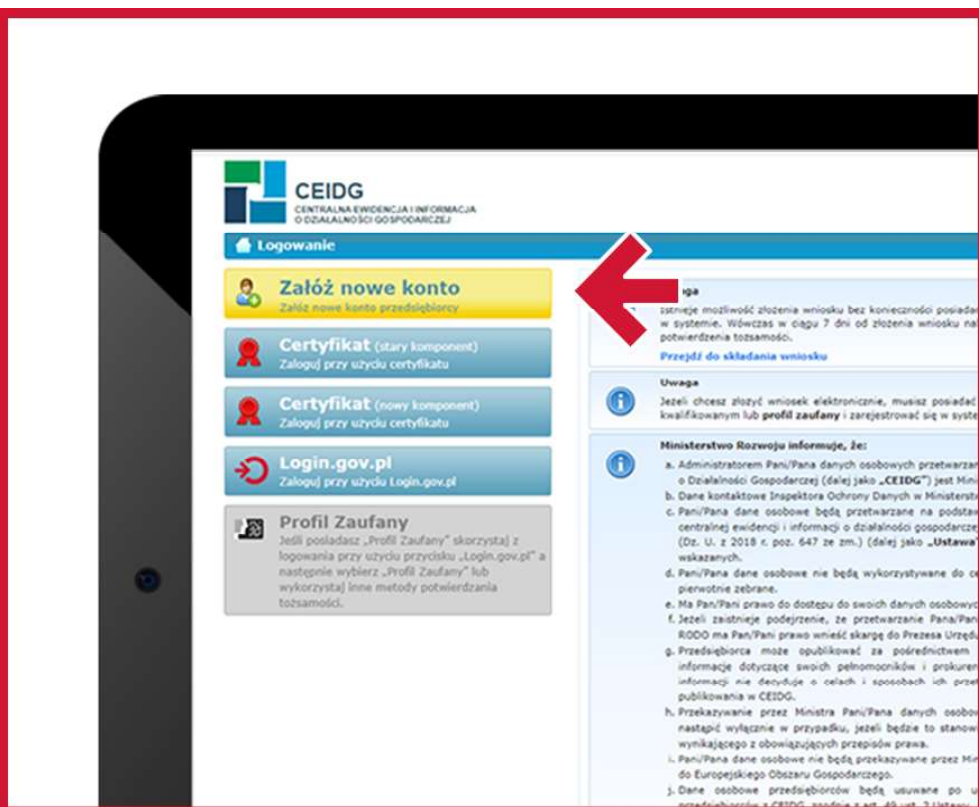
CEIDG
CENTRALNA EWIDENCJA I INFORMACJA O DZIAŁALNOŚCI GOSPODARCZEJ

Logowanie

Załóż nowe konto
Załóż nowe konto przedsiębiorcy

Certyfikat (stary komponent)
Zaloguj przy użyciu certyfikatu

Certyfikat (nowy komponent)
Zaloguj przy użyciu certyfikatu

Login.gov.pl
Zaloguj przy użyciu Login.gov.pl

Profil Zaufany
Jeśli posiadasz „Profil Zaufany" skorzystaj z logowania przy użyciu przycisku „Login.gov.pl" a następnie wybierz „Profil Zaufany" lub wykorzystaj inne metody potwierdzania tożsamości.

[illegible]aga
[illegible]stnieje możliwość złożenia wniosku bez konieczności posiada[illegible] w systemie. Wówczas w ciągu 7 dni od złożenia wniosku na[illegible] potwierdzenia tożsamości.
Przejdź do składania wniosku

Uwaga
Jeżeli chcesz złożyć wniosek elektronicznie, musisz posiadać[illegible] kwalifikowanym lub profil zaufany i zarejestrować się w syste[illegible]

Ministerstwo Rozwoju informuje, że:
a. Administratorem Pani/Pana danych osobowych przetwarzan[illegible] o Działalności Gospodarczej (dalej jako „CEIDG") jest Mini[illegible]
b. Dane kontaktowe Inspektora Ochrony Danych w Ministerstw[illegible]
c. Pani/Pana dane osobowe będą przetwarzane na podstaw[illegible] centralnej ewidencji i informacji o działalności gospodarczej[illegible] (Dz. U. z 2018 r. poz. 647 ze zm.) (dalej jako „Ustawa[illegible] wskazanych.
d. Pani/Pana dane osobowe nie będą wykorzystywane do c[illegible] pierwotnie zebrane.
e. Ma Pan/Pani prawo do dostępu do swoich danych osobowyc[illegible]
f. Jeżeli zaistnieje podejrzenie, że przetwarzanie Pana/Pan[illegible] RODO ma Pan/Pani prawo wnieść skargę do Prezesa Urzędu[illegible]
g. Przedsiębiorca może opublikować za pośrednictwem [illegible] informacje dotyczące swoich pełnomocników i prokuren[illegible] informacji nie decyduje o celach i sposobach ich prze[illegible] publikowana w CEIDG.
h. Przekazywanie przez Ministra Pani/Pana danych osobo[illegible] nastąpić wyłącznie w przypadku, jeżeli będzie to stanow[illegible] wynikającego z obowiązujących przepisów prawa.
i. Pani/Pana dane osobowe nie będą przekazywane przez Mi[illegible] do Europejskiego Obszaru Gospodarczego.
j. Dane osobowe przedsiębiorców będą usuwane po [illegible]